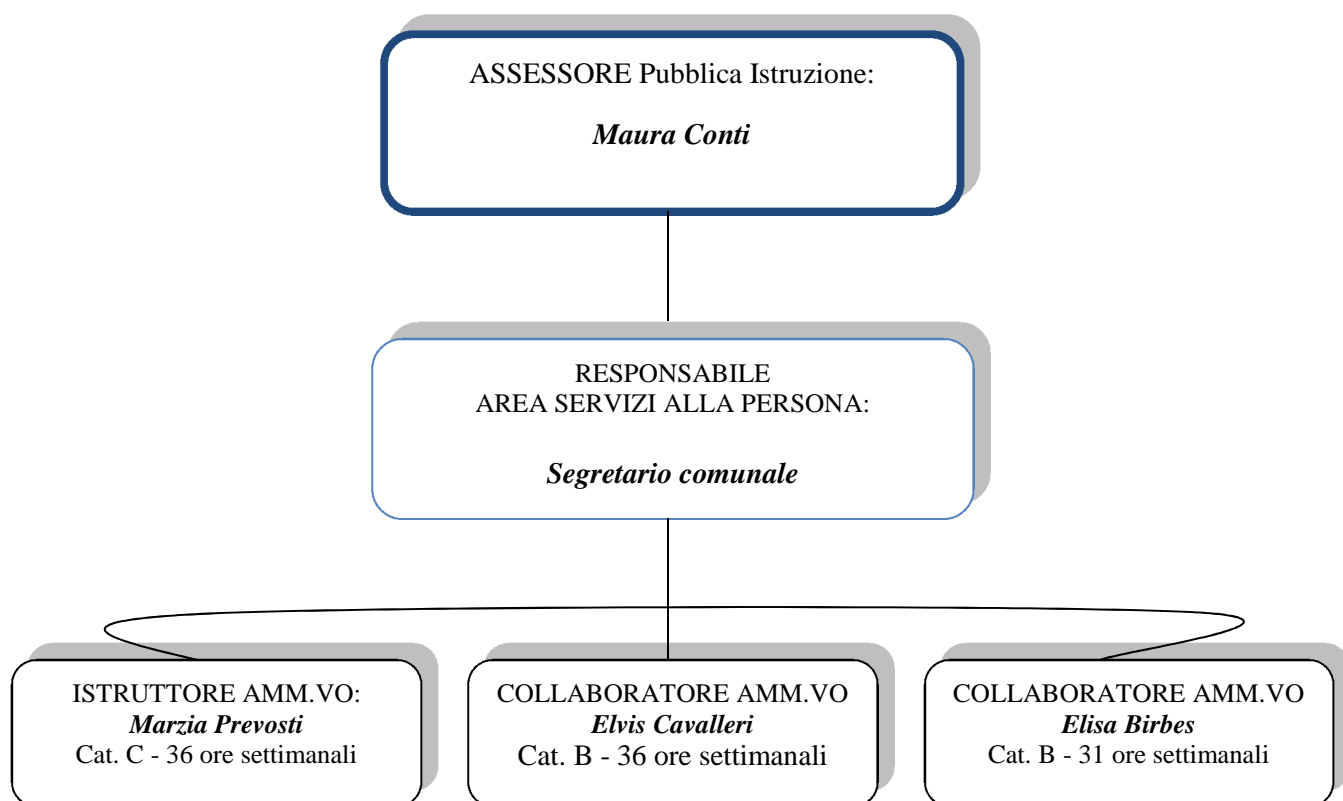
ASSESSORE Pubblica Istruzione:

*Maura Conti*

RESPONSABILE
AREA SERVIZI ALLA PERSONA:

*Segretario comunale*

ISTRUTTORE AMM.VO:
*Marzia Prevosti*
Cat. C - 36 ore settimanali

COLLABORATORE AMM.VO
*Elvis Cavalleri*
Cat. B - 36 ore settimanali

COLLABORATORE AMM.VO
*Elisa Birbes*
Cat. B - 31 ore settimanali